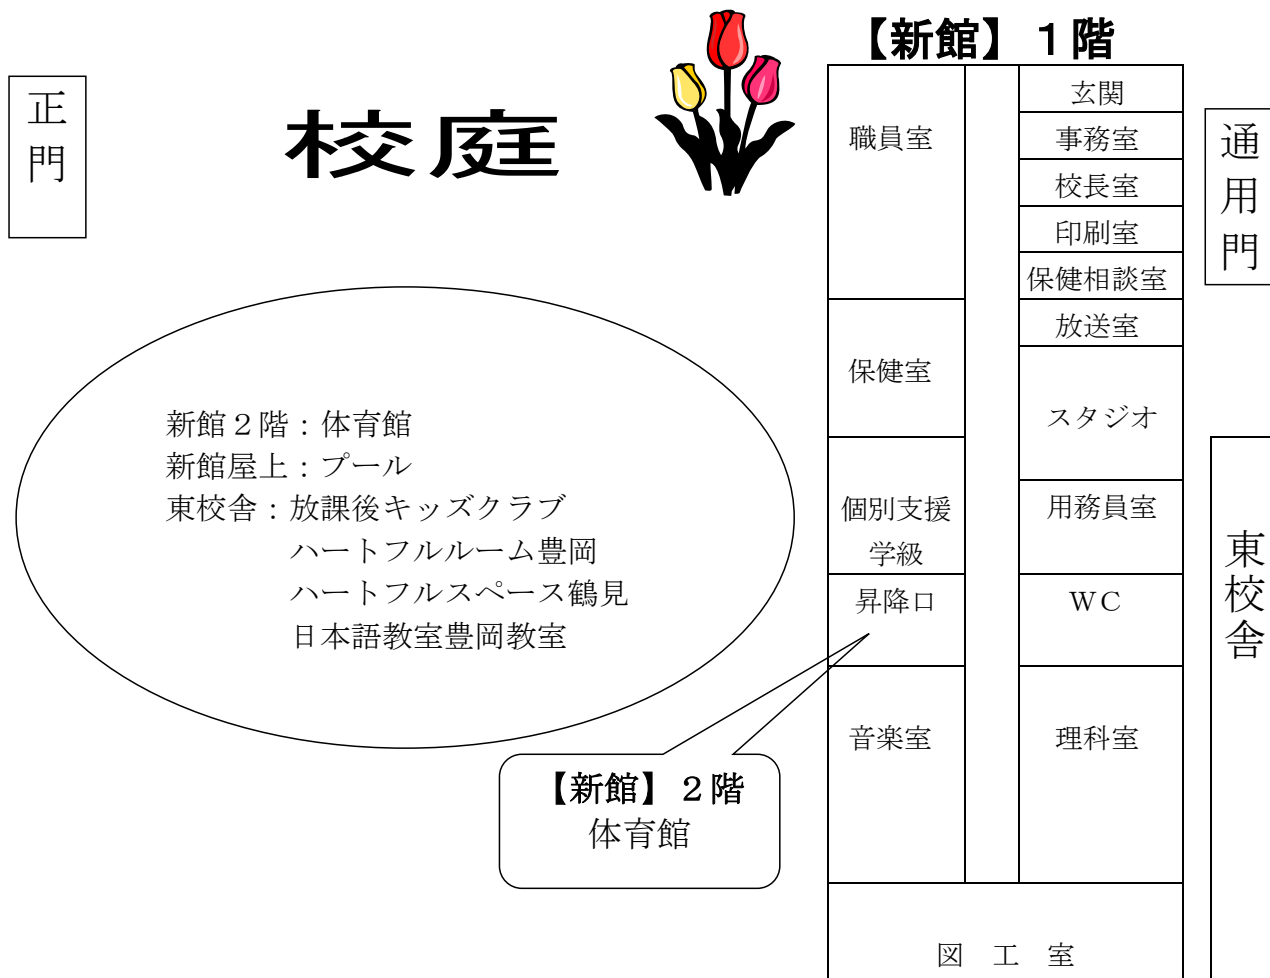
正門

校庭

【新館】１階

職員室

玄関
事務室
校長室
印刷室
保健相談室
放送室

通用門

保健室

スタジオ

新館２階：体育館
新館屋上：プール
東校舎：放課後キッズクラブ
ハートフルルーム豊岡
ハートフルスペース鶴見
日本語教室豊岡教室

個別支援学級

用務員室

東校舎

昇降口

ＷＣ

音楽室

理科室

【新館】２階
体育館

図　工　室